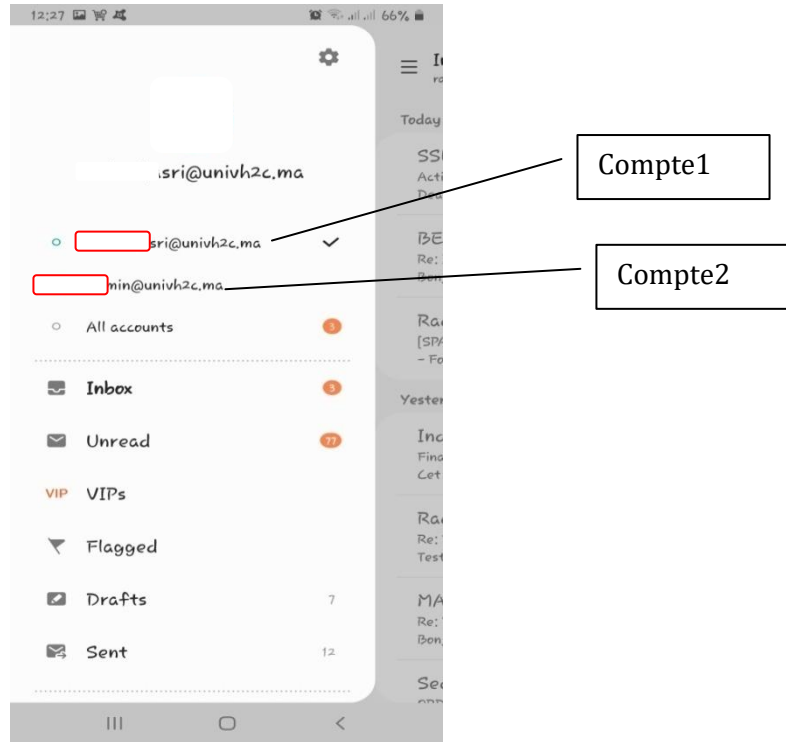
12:27 66%

sri@univh2c.ma

sri@univh2c.ma

min@univh2c.ma

All accounts 3

Inbox 3

Unread 77

VIP VIPs

Flagged

Drafts 7

Sent 12

Today

SS
Acti
Dea

BE
Re:
Bon

Ra
[SPA
– Fo

Yester

Inc
Fina
Cet

Ra
Re:
Test

MA
Re:
Bon

Se

Compte1

Compte2